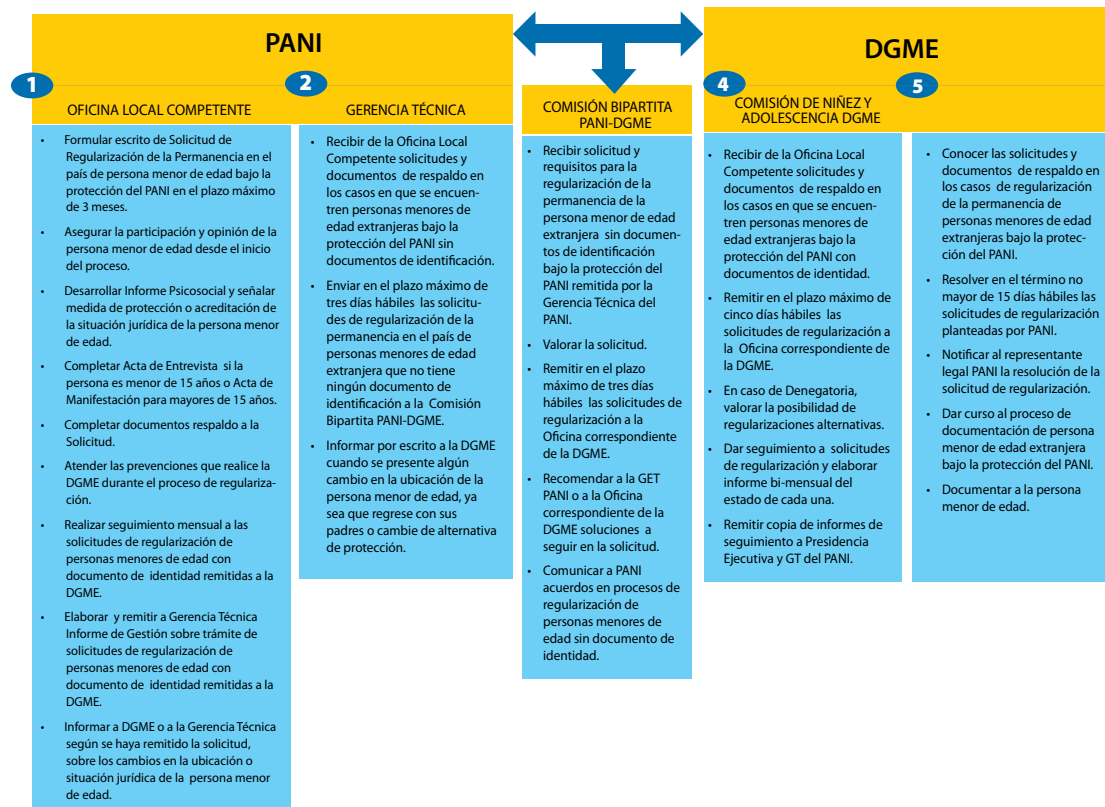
PANI

DGME

1

OFICINA LOCAL COMPETENTE

2

GERENCIA TÉCNICA

COMISIÓN BIPARTITA PANI-DGME

4

COMISIÓN DE NIÑEZ Y ADOLESCENCIA DGME

5

- Formular escrito de Solicitud de Regularización de la Permanencia en el país de persona menor de edad bajo la protección del PANI en el plazo máximo de 3 meses.
- Asegurar la participación y opinión de la persona menor de edad desde el inicio del proceso.
- Desarrollar Informe Psicosocial y señalar medida de protección o acreditación de la situación jurídica de la persona menor de edad.
- Completar Acta de Entrevista si la persona es menor de 15 años o Acta de Manifestación para mayores de 15 años.
- Completar documentos respaldo a la Solicitud.
- Atender las prevenciones que realice la DGME durante el proceso de regularización.
- Realizar seguimiento mensual a las solicitudes de regularización de personas menores de edad con documento de identidad remitidas a la DGME.
- Elaborar y remitir a Gerencia Técnica Informe de Gestión sobre trámite de solicitudes de regularización de personas menores de edad con documento de identidad remitidas a la DGME.
- Informar a DGME o a la Gerencia Técnica según se haya remitido la solicitud, sobre los cambios en la ubicación o situación jurídica de la persona menor de edad.

- Recibir de la Oficina Local Competente solicitudes y documentos de respaldo en los casos en que se encuentren personas menores de edad extranjeras bajo la protección del PANI sin documentos de identificación.
- Enviar en el plazo máximo de tres días hábiles las solicitudes de regularización de la permanencia en el país de personas menores de edad extranjera que no tiene ningún documento de identificación a la Comisión Bipartita PANI-DGME.
- Informar por escrito a la DGME cuando se presente algún cambio en la ubicación de la persona menor de edad, ya sea que regrese con sus padres o cambie de alternativa de protección.

- Recibir solicitud y requisitos para la regularización de la permanencia de la persona menor de edad extranjera sin documentos de identificación bajo la protección del PANI remitida por la Gerencia Técnica del PANI.
- Valorar la solicitud.
- Remitir en el plazo máximo de tres días hábiles las solicitudes de regularización a la Oficina correspondiente de la DGME.
- Recomendar a la GET PANI o a la Oficina correspondiente de la DGME soluciones a seguir en la solicitud.
- Comunicar a PANI acuerdos en procesos de regularización de personas menores de edad sin documento de identidad.

- Recibir de la Oficina Local Competente solicitudes y documentos de respaldo en los casos en que se encuentren personas menores de edad extranjeras bajo la protección del PANI con documentos de identidad.
- Remitir en el plazo máximo de cinco días hábiles las solicitudes de regularización a la Oficina correspondiente de la DGME.
- En caso de Denegatoria, valorar la posibilidad de regularizaciones alternativas.
- Dar seguimiento a solicitudes de regularización y elaborar informe bi-mensual del estado de cada una.
- Remitir copia de informes de seguimiento a Presidencia Ejecutiva y GT del PANI.

- Conocer las solicitudes y documentos de respaldo en los casos de regularización de la permanencia de personas menores de edad extranjeras bajo la protección del PANI.
- Resolver en el término no mayor de 15 días hábiles las solicitudes de regularización planteadas por PANI.
- Notificar al representante legal PANI la resolución de la solicitud de regularización.
- Dar curso al proceso de documentación de persona menor de edad extranjera bajo la protección del PANI.
- Documentar a la persona menor de edad.